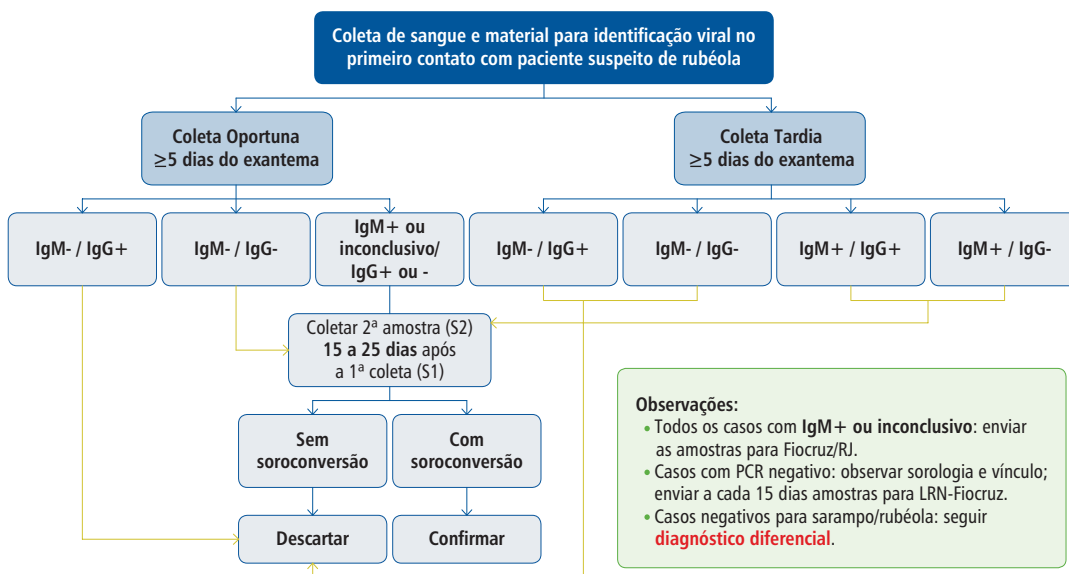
Coleta de sangue e material para identificação viral no primeiro contato com paciente suspeito de rubéola

Coleta Oportuna
≥5 dias do exantema

Coleta Tardia
≥5 dias do exantema

IgM- / IgG+

IgM- / IgG-

IgM+ ou inconclusivo/ IgG+ ou -

IgM- / IgG+

IgM- / IgG-

IgM+ / IgG+

IgM+ / IgG-

Coletar 2ª amostra (S2) **15 a 25 dias** após a 1ª coleta (S1)

Sem soroconversão

Com soroconversão

Descartar

Confirmar

**Observações:**
• Todos os casos com **IgM+ ou inconclusivo**: enviar as amostras para Fiocruz/RJ.
• Casos com PCR negativo: observar sorologia e vínculo; enviar a cada 15 dias amostras para LRN-Fiocruz.
• Casos negativos para sarampo/rubéola: seguir **diagnóstico diferencial**.